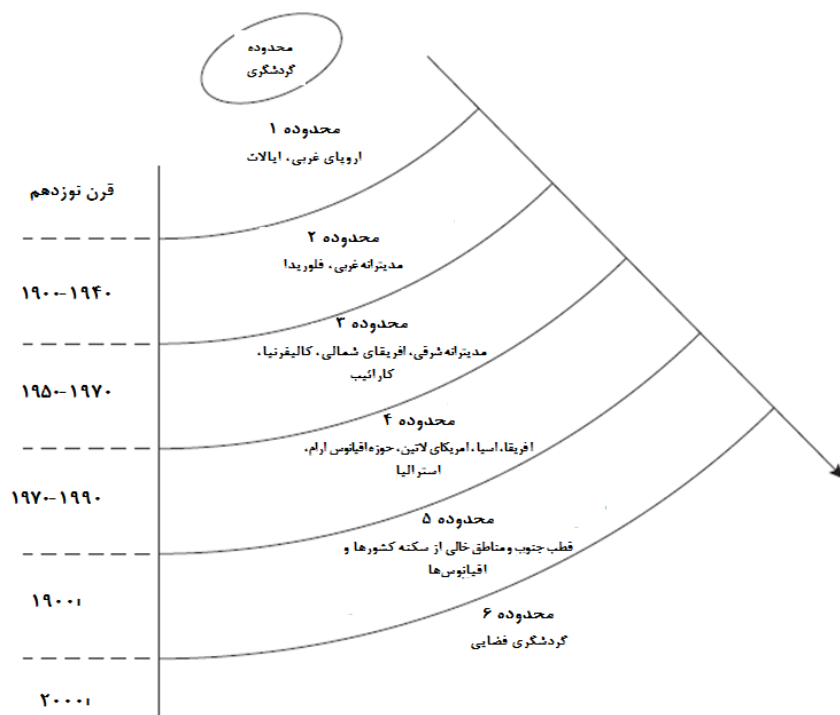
محدوده گردشگری

محدوده ۱
اروپای غربی، ایالات

قرن نوزدهم

محدوده ۲
مدیترانه غربی، فلوریدا

۱۹۰۰-۱۹۴۰

محدوده ۳
مدیترانه شرقی، افریقای شمالی، کالیفرنیا، کارائیب

۱۹۵۰-۱۹۷۰

محدوده ۴
افریقا، اسیا، امریکای لاتین، حوزه اقیانوس ارام، استرالیا

۱۹۷۰-۱۹۹۰

محدوده ۵
قطب جنوب و مناطق خالی از سکنه کشورها و اقیانوس‌ها

۱۹۰۰۱

محدوده ۶
گردشگری فضایی

۲۰۰۰۱